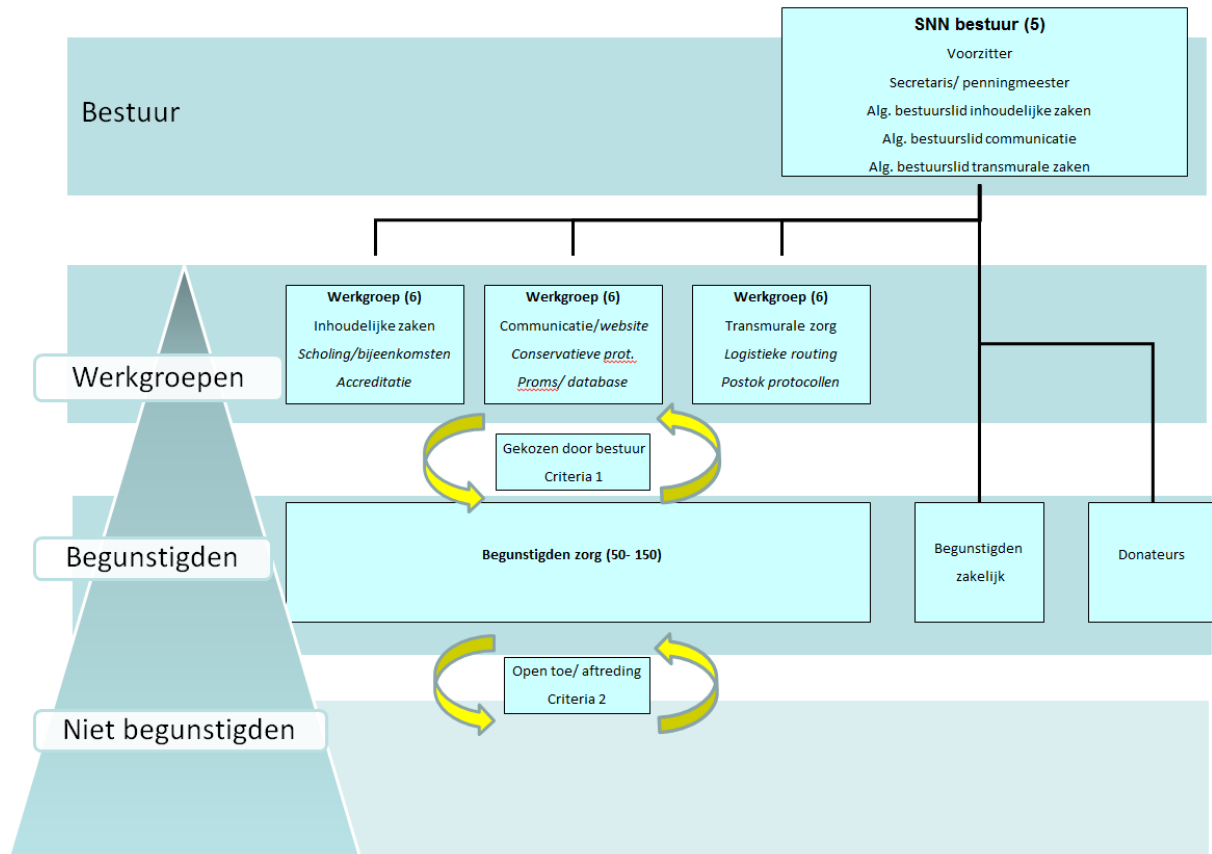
SNN bestuur (5)
Voorzitter
Secretaris/ penningmeester
Alg. bestuurslid inhoudelijke zaken
Alg. bestuurslid communicatie
Alg. bestuurslid transmurale zaken

Bestuur

Werkgroep (6)
Inhoudelijke zaken
*Scholing/bijeenkomsten*
*Accreditatie*

Werkgroep (6)
Communicatie/*website*
*Conservatieve prot.*
*Proms/ database*

Werkgroep (6)
Transmurale zorg
*Logistieke routing*
*Postok protocollen*

Werkgroepen

Gekozen door bestuur
Criteria 1

Begunstigden

Begunstigden zorg (50- 150)

Begunstigden zakelijk

Donateurs

Open toe/ aftreding
Criteria 2

Niet begunstigden